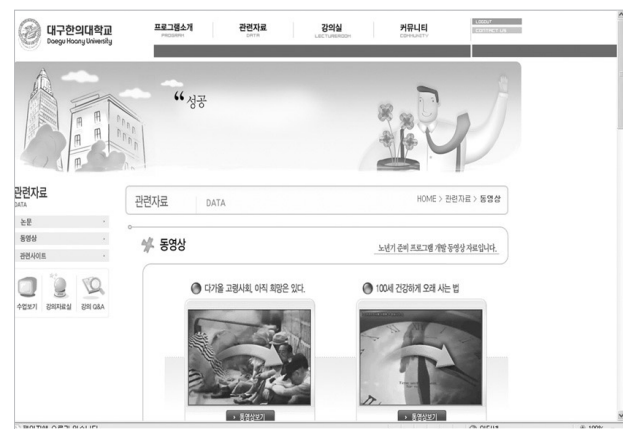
대구한의대학교
Daegu Haany University

프로그램소개
PROGRAM

관련자료
DATA

강의실
LECTUREROOM

커뮤니티
COMMUNITY

LOGOUT
CONTACT US

“성공

관련자료
DATA

논문
동영상
관련사이트

수업보기 강의자료실 강의 Q&A

관련자료 DATA

HOME > 관련자료 > 동영상

동영상

노년기 준비 프로그램 개발 동영상 자료입니다.

다가올 고령사회, 아직 희망은 있다.

100세 건강하게 오래 사는 법

동영상보기

동영상보기

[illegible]

100%